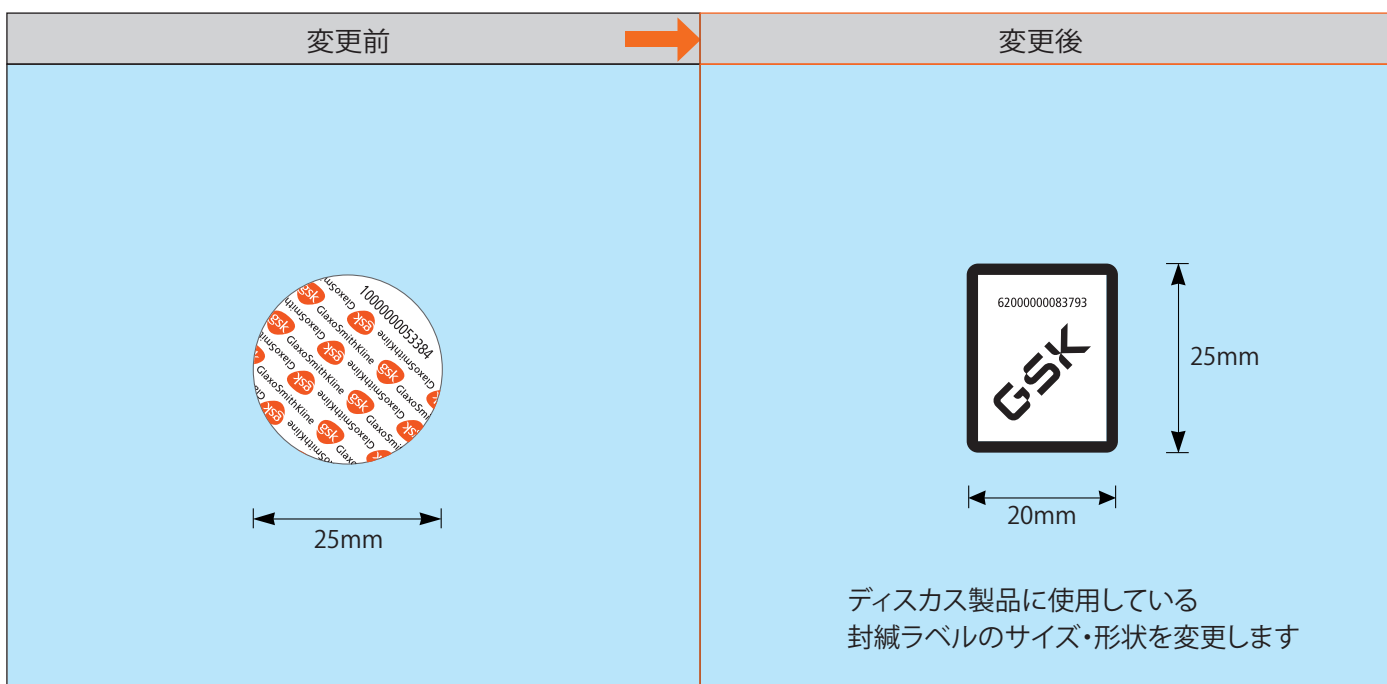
| 変更前 | 変更後 |
|---|---|

1000000053384
GlaxoSmithKline
gsk
GlaxoSmithKline
gsk
GlaxoSmithKline
gsk
GlaxoSmithKline
gsk
GlaxoSmithKline
gsk

25mm

62000000083793
GSK

25mm

20mm

ディスカス製品に使用している
封緘ラベルのサイズ･形状を変更します